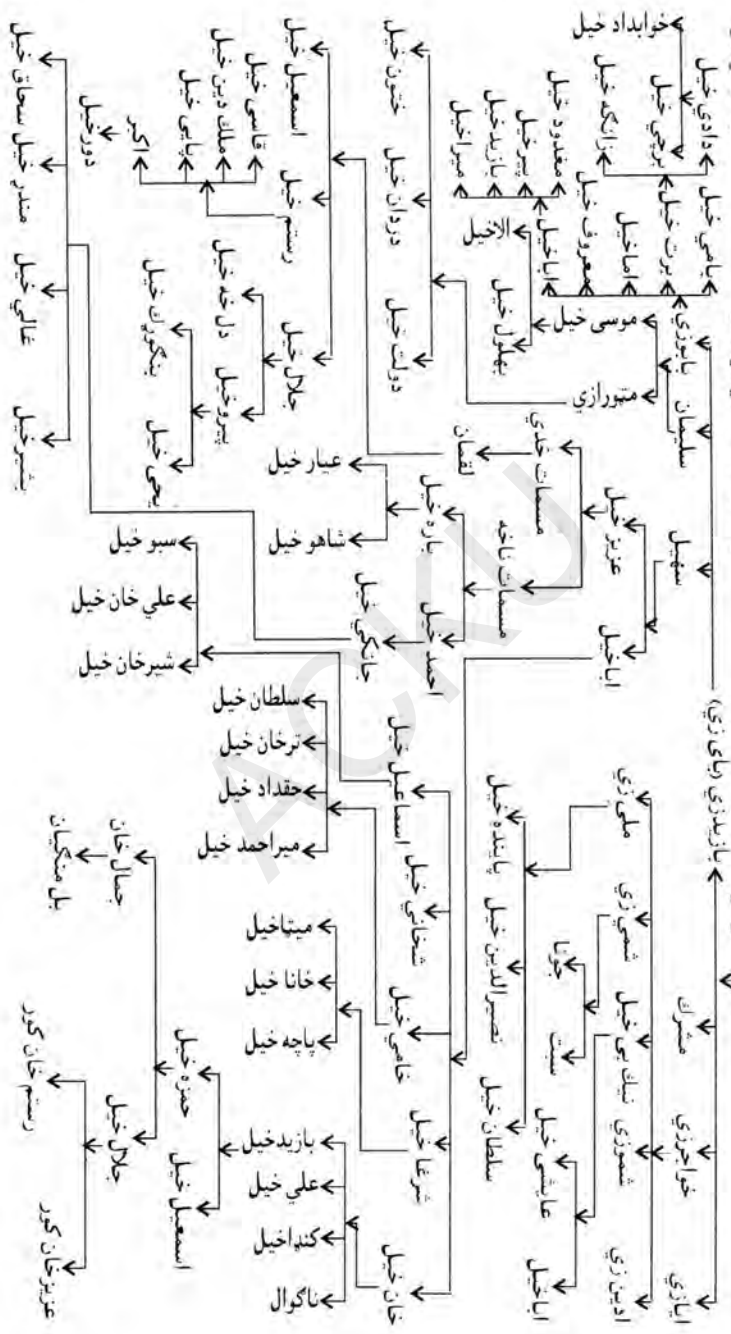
بازیدی (بای زي)

سهیل
سلیمان
بایزدي
متوزازي
موسی خیل
باسي خیل
برت خیل
ماماخیل
معروف خیل
باباخیل
الاخیل
دادي خیل
برجي خیل
رابکه خیل
خوابداد خیل
مقدود خیل
بیرخیل
بازیدخیل
میراخیل
بهلول خیل

عزیز خیل
مسمات خدی
لقمان
مسمات ناخه
ابا خیل
عیار خیل
شاهو خیل
باره خیل
دولت خیل
دردان خیل
خدون خیل
احمد خیل
جانگي خیل
جلال خیل
رستم خیل
اسمعیل خیل
قاسمي خیل
ملك دین خیل
بابي خیل
اکبر
دوزخیل
دل خه خیل
بیروخیل
یحی خیل
ننگوران خیل
سبو خیل
علي خان خیل
شیرخان خیل
شیرخیل
غالي خیل
منذر خیل
سحاق خیل

مشرك
ملوزي
شمي زي
شموزي
نتك بي خیل
سیت
جونا
خواجوزي
ادینزي
اناري
پایندة خیل
نصرالدین خیل
سلطان خیل
عایشي خیل
اباخیل

اسماعیل خیل
شنجاي خیل
خاصي خیل
سلطان خیل
ترخان خیل
حقداد خیل
میراحمد خیل
میتاخیل
خانا خیل
پاچه خیل
شرغا خیل
خان خیل
بازیدخیل
علي خیل
کنداخیل
ناگوال
حمزه خیل
اسمعیل خیل
جلال خیل
جمال خان
بار منگان
رستم خان کور
عزیزخان کور